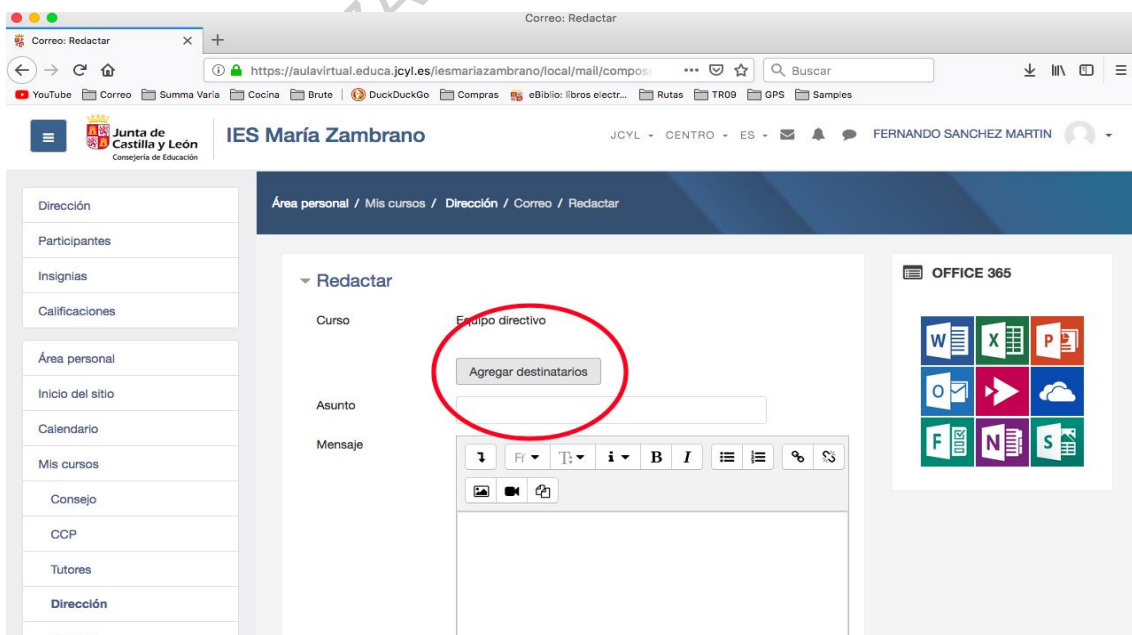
Correo: Redactar

Correo: Redactar

https://aulavirtual.educa.jcyl.es/iesmariazambrano/local/mail/compos

Buscar

YouTube Correo Summa Varia Cocina Brute DuckDuckGo Compras eBiblio: libros electr... Rutas TR09 GPS Samples

Junta de Castilla y León
Consejería de Educación

IES María Zambrano

JCYL CENTRO ES FERNANDO SANCHEZ MARTIN

Dirección
Participantes
Insignias
Calificaciones

Área personal
Inicio del sitio
Calendario
Mis cursos
Consejo
CCP
Tutores
Dirección

Área personal / Mis cursos / Dirección / Correo / Redactar

Redactar

Curso Equipo directivo

Agregar destinatarios

Asunto

Mensaje

OFFICE 365